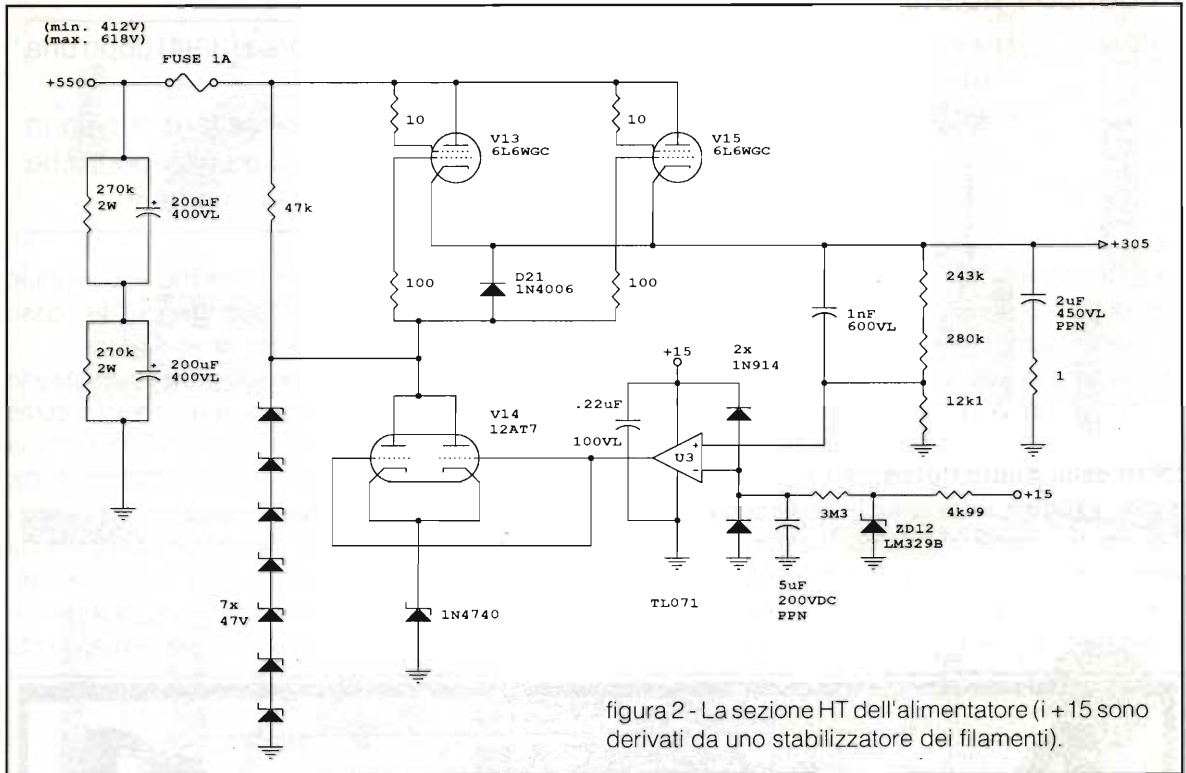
(min. 412V)
(max. 618V)

+550
FUSE 1A

270k
2W
200uF
400VL

270k
2W
200uF
400VL

47k

10
V13
6L6WGC

10
V15
6L6WGC

100
D21
1N4006
100

+305

1nF
600VL

243k

280k

12k1

2uF
450VL
PPN

1

+15
2x
1N914

.22uF
100VL

V14
12AT7

U3

3M3
4k99
+15

ZD12
LM329B

5uF
200VDC
PPN

TL071

7x
47V

1N4740

figura 2 - La sezione HT dell'alimentatore (i +15 sono derivati da uno stabilizzatore dei filamenti).